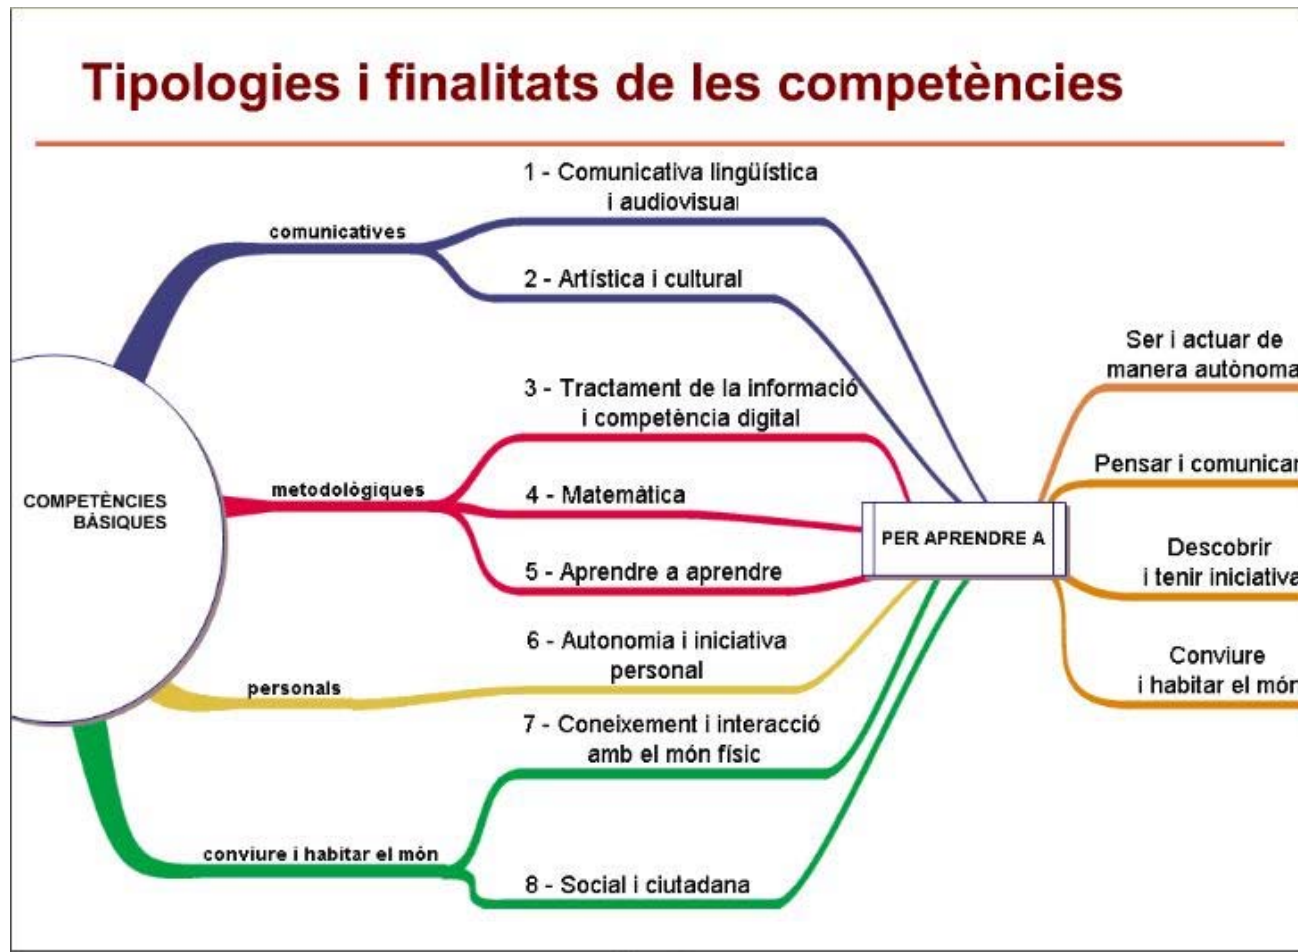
Tipologies i finalitats de les competències

COMPETÈNCIES BÀSIQUES

comunicatives

1 - Comunicativa lingüística i audiovisual

2 - Artística i cultural

metodològiques

3 - Tractament de la informació i competència digital

4 - Matemàtica

5 - Aprendre a aprendre

personals

6 - Autonomia i iniciativa personal

conviure i habitar el món

7 - Coneixement i interacció amb el món físic

8 - Social i ciutadana

PER APRENDRE A

Ser i actuar de manera autònoma

Pensar i comunicar

Descobrir i tenir iniciativa

Conviure i habitar el món